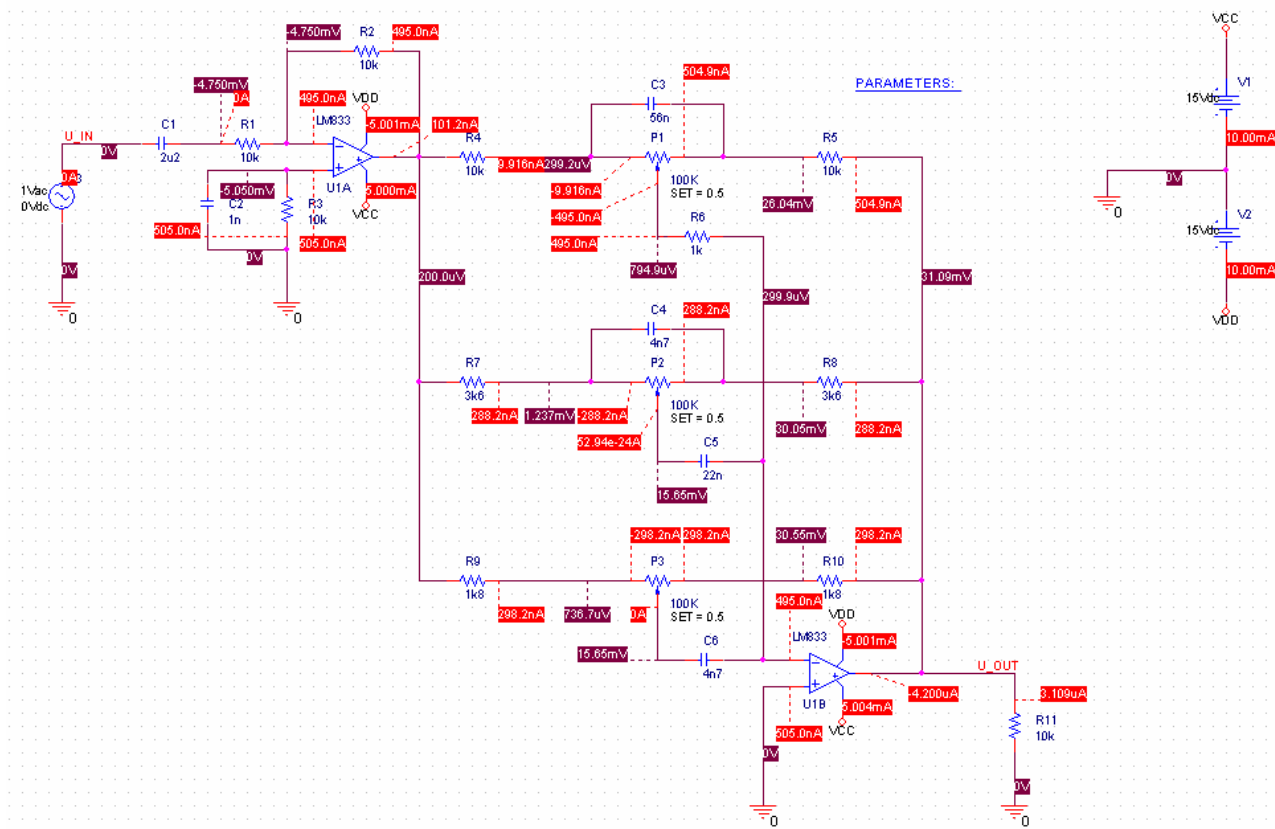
-4.750mV R2 495.0nA
10k

-4.750mV
0A
495.0nA VDD
LM833
-5.001mA 101.2nA

U_IN C1 R1
0V 2u2 10k
R4
10k
9.916nA 299.2uV

0A
1Vac
0Vdc

-5.050mV
C2
1n
R3
10k
U1A
5.000mA
VCC

505.0nA 505.0nA
0V

0V

0 0

C3
56n
504.9nA
P1
100K
SET = 0.5
-9.916nA
-495.0nA
495.0nA
R6
1k
794.9uV

R5
10k
26.04mV 504.9nA

PARAMETERS:

VCC
V1
15Vdc
10.00mA
0V
0
V2
15Vdc
10.00mA
VDD

200.0uV
299.9uV
31.09mV

C4
4n7
288.2nA
R7
3k6
288.2nA 1.237mV -288.2nA
P2
100K
SET = 0.5
52.94e-24A
C5
22n
15.65mV
R8
3k6
30.05mV 288.2nA

-298.2nA 298.2nA
30.55mV 298.2nA
R9
1k8
298.2nA 736.7uV
P3
0A
100K
SET = 0.5
R10
1k8
495.0nA
VDD
LM833
-5.001mA
15.65mV
C6
4n7
U1B
5.004mA
VCC
505.0nA
0V
0
U_OUT
-4.200uA
3.109uA
R11
10k
0V
0